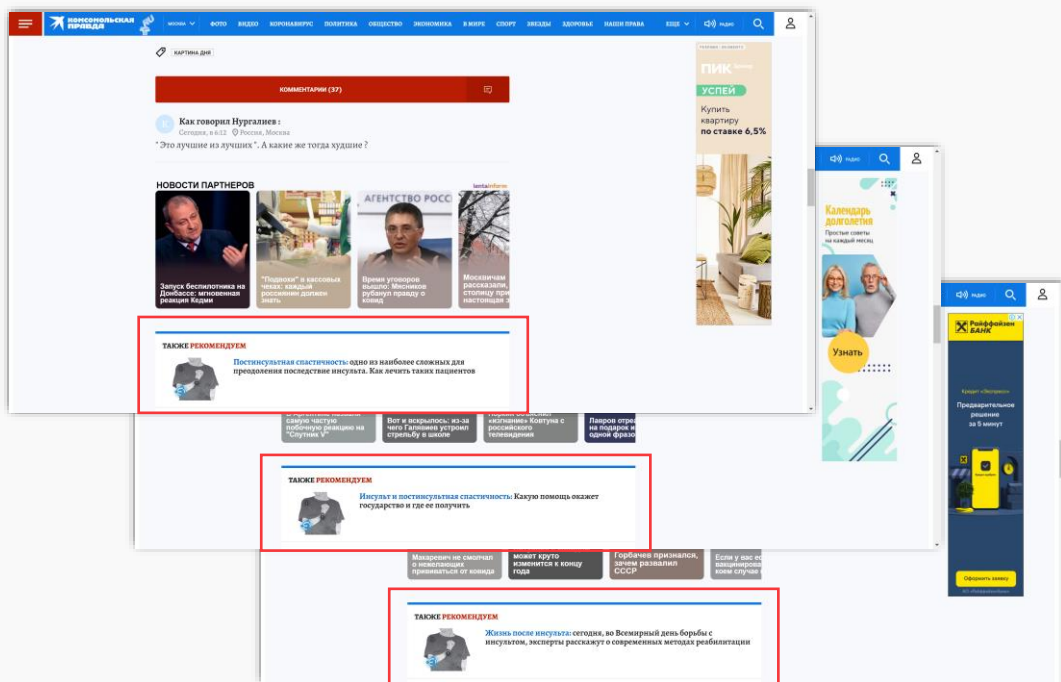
КОМСОМОЛЬСКАЯ ПРАВДА МОСКВА ФОТО ВИДЕО КОРОНАВИРУС ПОЛИТИКА ОБЩЕСТВО ЭКОНОМИКА В МИРЕ СПОРТ ЗВЕЗДЫ ЗДОРОВЬЕ НАШИ ПРАВА ЕЩЕ Радио

КАРТИНА ДНЯ

КОММЕНТАРИИ (37)

Как говорил Нургалиев :
Сегодня, в 6:12 Россия, Москва
" Это лучшие из лучших ". А какие же тогда худшие ?

НОВОСТИ ПАРТНЕРОВ lentainform

Запуск беспилотника на Донбассе: мгновенная реакция Кедми

"Подводки" в кассовых чеках: каждый россиянин должен знать

АГЕНТСТВО РОСС

Время уговоров вышло: Мясников рубанул правду о ковид

Москвичам рассказали, столицу при настоящая з

ПИК
УСПЕЙ
Купить квартиру по ставке 6,5%

ТАКЖЕ РЕКОМЕНДУЕМ
Постинсультная спастичность: одно из наиболее сложных для преодоления последствие инсульта. Как лечить таких пациентов

Радио

Календарь долголетия
Простые советы на каждый месяц
Узнать

самую частую побочную реакцию на "Спутник V"

Вот и вскрылось: из-за чего Галявиев устроил стрельбу в школе

«изгнание» Ковтуна с российского телевидения

Лавров отре на подарок и одной фразо

ТАКЖЕ РЕКОМЕНДУЕМ
Инсульт и постинсультная спастичность: Какую помощь окажет государство и где ее получить

Радио

Райффайзен БАНК
Кредит «Экспресс»
Предварительное решение за 5 минут
Оформить заявку

Макаревич не смолчал о нежелающих прививаться от ковида

может круто измениться к концу года

Горбачев признался, зачем развалил СССР

Если у вас ес вакцинирован коем случае

ТАКЖЕ РЕКОМЕНДУЕМ
Жизнь после инсульта: сегодня, во Всемирный день борьбы с инсультом, эксперты расскажут о современных методах реабилитации